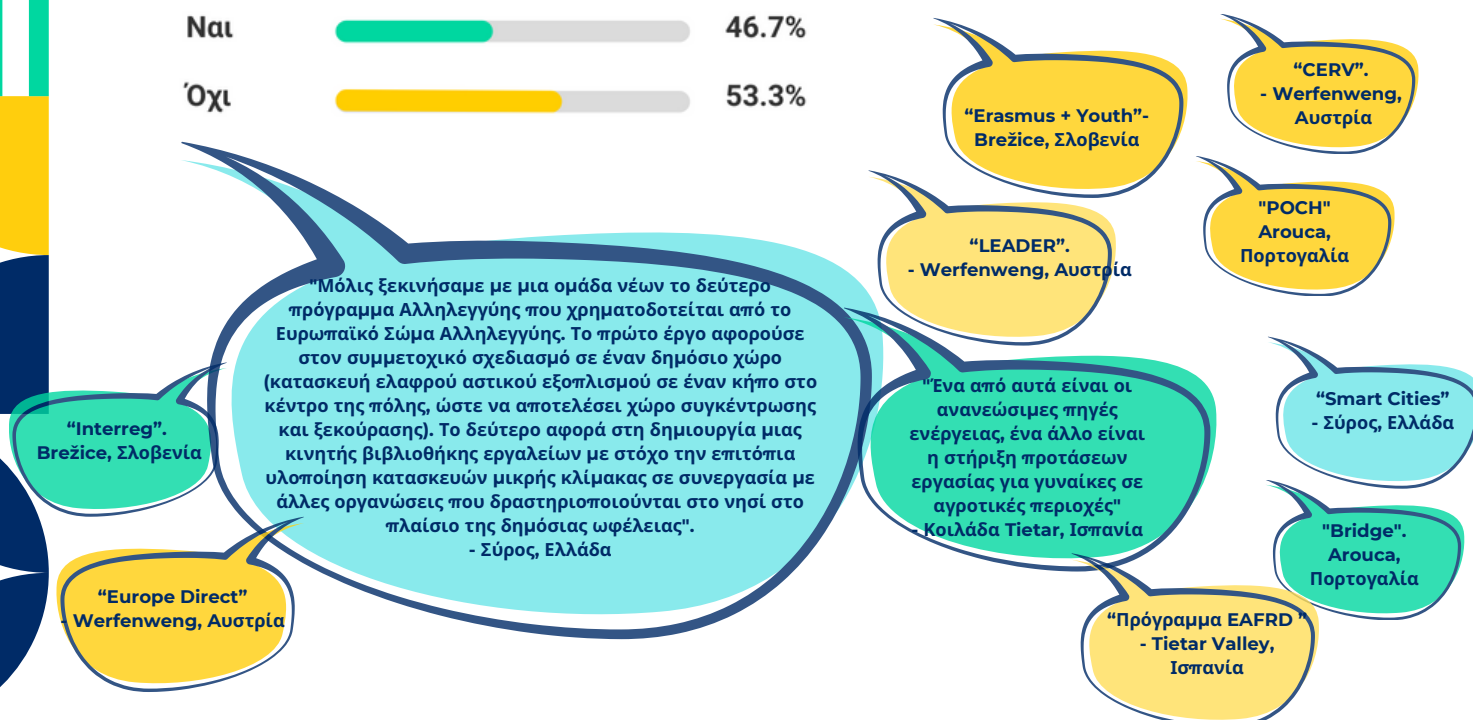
Ναι 46.7%

Όχι 53.3%

"Μόλις ξεκινήσαμε με μια ομάδα νέων το δεύτερο πρόγραμμα Αλληλεγγύης που χρηματοδοτείται από το Ευρωπαϊκό Σώμα Αλληλεγγύης. Το πρώτο έργο αφορούσε στον συμμετοχικό σχεδιασμό σε έναν δημόσιο χώρο (κατασκευή ελαφρού αστικού εξοπλισμού σε έναν κήπο στο κέντρο της πόλης, ώστε να αποτελέσει χώρο συγκέντρωσης και ξεκούρασης). Το δεύτερο αφορά στη δημιουργία μιας κινητής βιβλιοθήκης εργαλείων με στόχο την επιτόπια υλοποίηση κατασκευών μικρής κλίμακας σε συνεργασία με άλλες οργανώσεις που δραστηριοποιούνται στο νησί στο πλαίσιο της δημόσιας ωφέλειας".
- Σύρος, Ελλάδα

“Erasmus + Youth”- Brežice, Σλοβενία

“CERV”.
- Werfenweng, Αυστρία

“LEADER”.
- Werfenweng, Αυστρία

"POCH"
Arouca, Πορτογαλία

“Interreg”.
Brežice, Σλοβενία

"Ένα από αυτά είναι οι ανανεώσιμες πηγές ενέργειας, ένα άλλο είναι η στήριξη προτάσεων εργασίας για γυναίκες σε αγροτικές περιοχές"
- Κοιλάδα Tietar, Ισπανία

“Smart Cities”
- Σύρος, Ελλάδα

"Bridge".
Arouca, Πορτογαλία

“Europe Direct”
- Werfenweng, Αυστρία

“Πρόγραμμα EAFRD ”
- Tietar Valley, Ισπανία